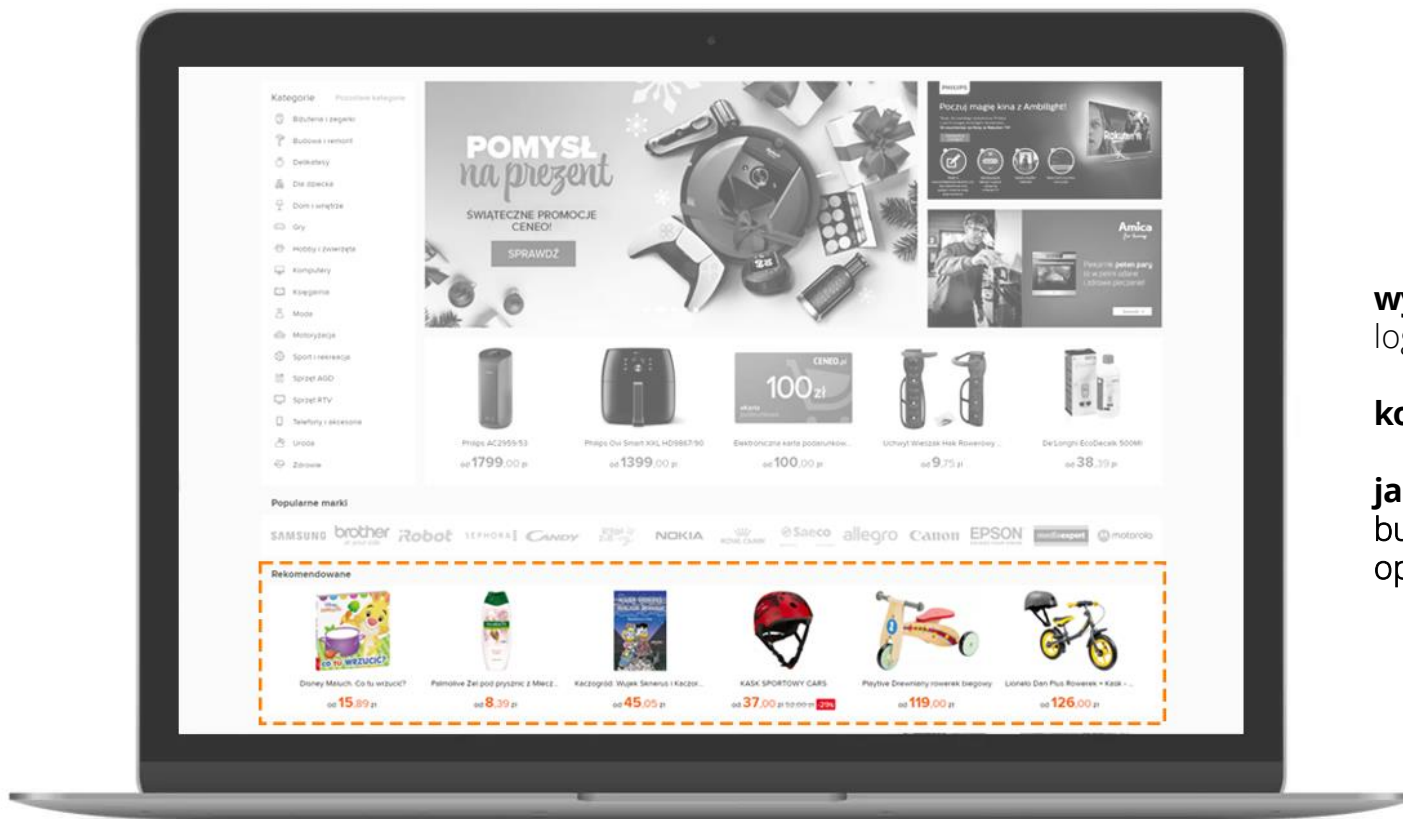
Kategorie Pozostałe kategorie
Biżuteria i zegarki
Budowa i remont
Delikatesy
Dla dziecka
Dom i wnętrze
Gry
Hobby i zwierzęta
Komputery
Księgarnia
Moda
Motoryzacja
Sport i rekreacja
Sprzęt AGD
Sprzęt RTV
Telefony i akcesoria
Uroda
Zdrowie

POMYSŁ na prezent
ŚWIĄTECZNE PROMOCJE CENEO!
SPRAWDŹ

PHILIPS
Poczuj magię kina z Ambilight!

Amica

Philips AC2959/53
od 1799,00 zł
Philips Ovi Smart XXL HD9867/90
od 1399,00 zł
CENEO.pl 100 zł
Elektroniczna karta podarunkowa...
od 100,00 zł
Uchwyt Wieszak Hak Rowerowy...
od 9,75 zł
De'Longhi EcoDecalk 500Ml
od 38,39 zł

Popularne marki
SAMSUNG brother Robot SEPHORA CANDY NOKIA Saeco allegro Canon EPSON media expert motorola

Rekomendowane
Disney Maluch. Co tu wrzucić?
od 15,89 zł
Palmolive Żel pod prysznic z Mlecz...
od 8,39 zł
Kaczogród. Wujek Sknerus i Kaczor...
od 45,05 zł
KASK SPORTOWY CARS
od 37,00 zł -29%
Playtive Drewniany rowerek biegowy
od 119,00 zł
Lionelo Dan Plus Rowerek + Kask -...
od 126,00 zł

wy
log
ko
ja
bu
op